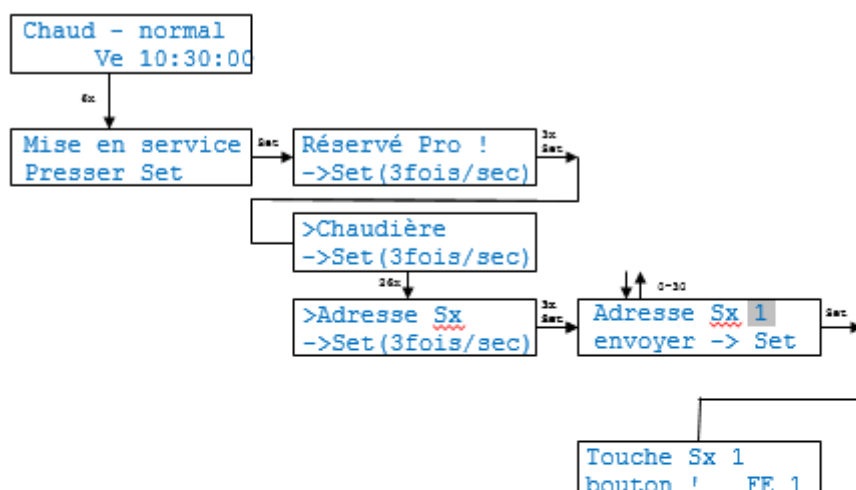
Chaud - normal
Ve 10:30:00

6x

Mise en service
Presser Set

Set

Réservé Pro !
->Set(3fois/sec)

3x
Set

>Chaudière
->Set(3fois/sec)

26x

>Adresse Sx
->Set(3fois/sec)

3x
Set

0-30

Adresse Sx 1
envoyer -> Set

Set

Touche Sx 1
bouton ! FE 1